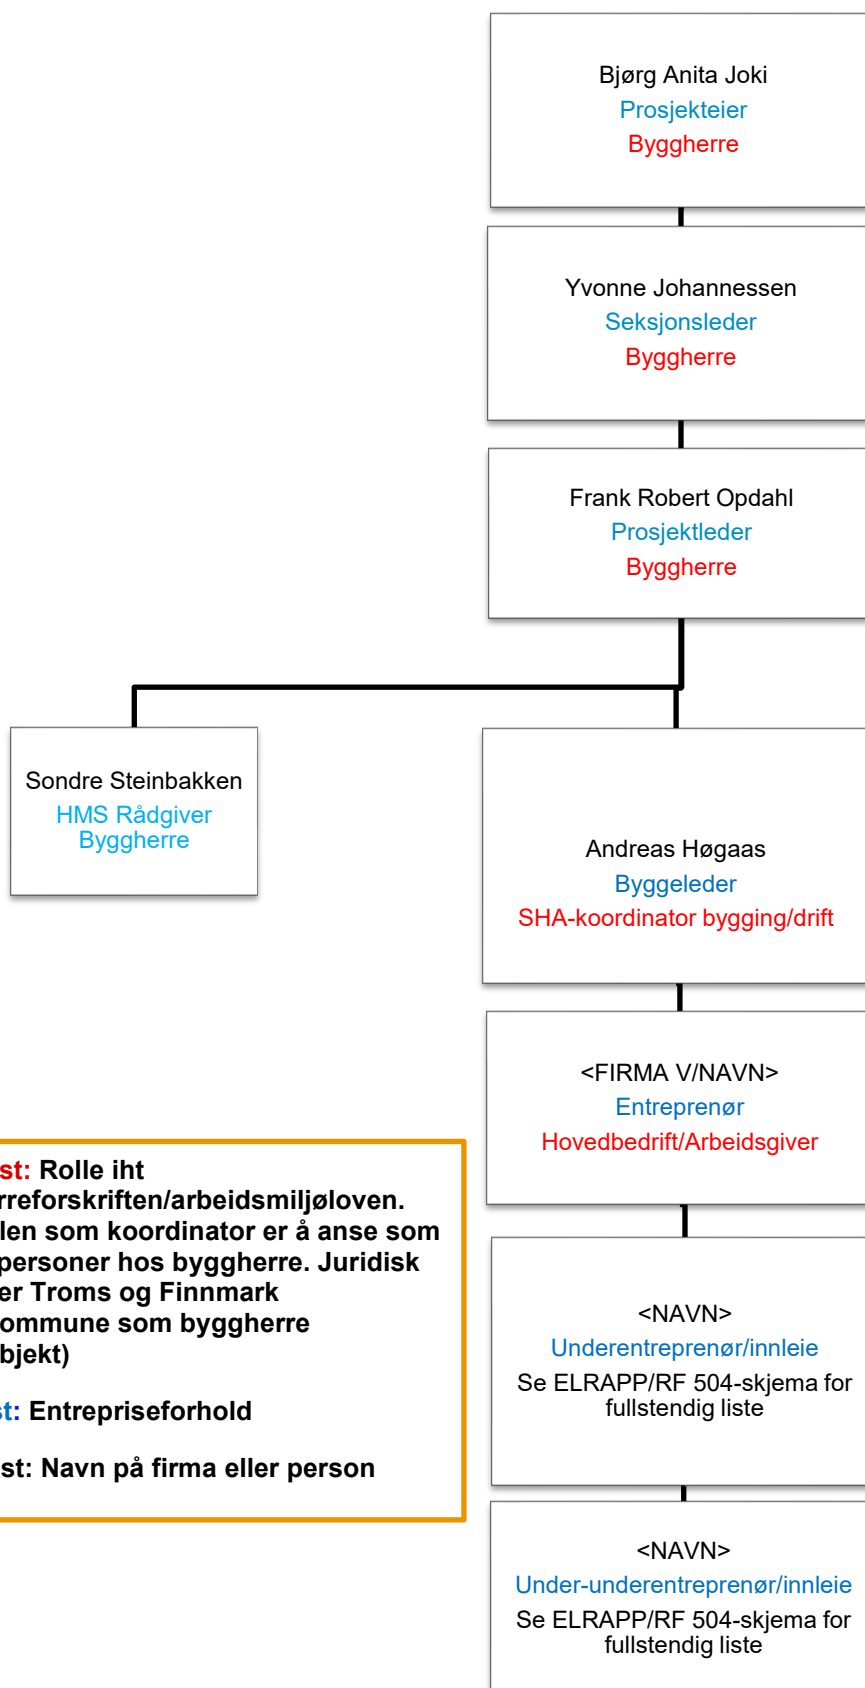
Bjørg Anita Joki
Prosjekteier
Byggherre

Yvonne Johannessen
Seksjonsleder
Byggherre

Frank Robert Opdahl
Prosjektleder
Byggherre

Sondre Steinbakken
HMS Rådgiver
Byggherre

Andreas Høgaas
Byggeleder
SHA-koordinator bygging/drift

<FIRMA V/NAVN>
Entreprenør
Hovedbedrift/Arbeidsgiver

st: Rolle iht rreforskriften/arbeidsmiljøloven. len som koordinator er å anse som personer hos byggherre. Juridisk er Troms og Finnmark ommune som byggherre bjekt)

st: Entrepriseforhold

st: Navn på firma eller person

<NAVN>
Underentreprenør/innleie
Se ELRAPP/RF 504-skjema for fullstendig liste

<NAVN>
Under-underentreprenør/innleie
Se ELRAPP/RF 504-skjema for fullstendig liste